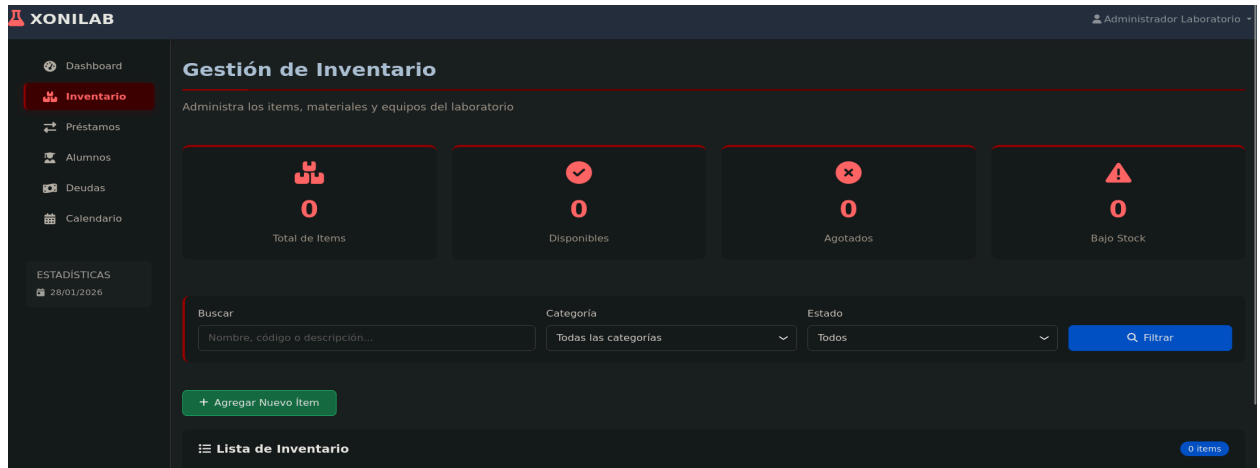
XONILAB

Administrador Laboratorio

Dashboard
Inventario
Préstamos
Alumnos
Deudas
Calendario

ESTADÍSTICAS
28/01/2026

Gestión de Inventario

Administra los items, materiales y equipos del laboratorio

0
Total de Items

0
Disponibles

0
Agotados

0
Bajo Stock

Buscar
Nombre, código o descripción...

Categoría
Todas las categorías

Estado
Todos

Filtrar

+ Agregar Nuevo Ítem

Lista de Inventario

0 items